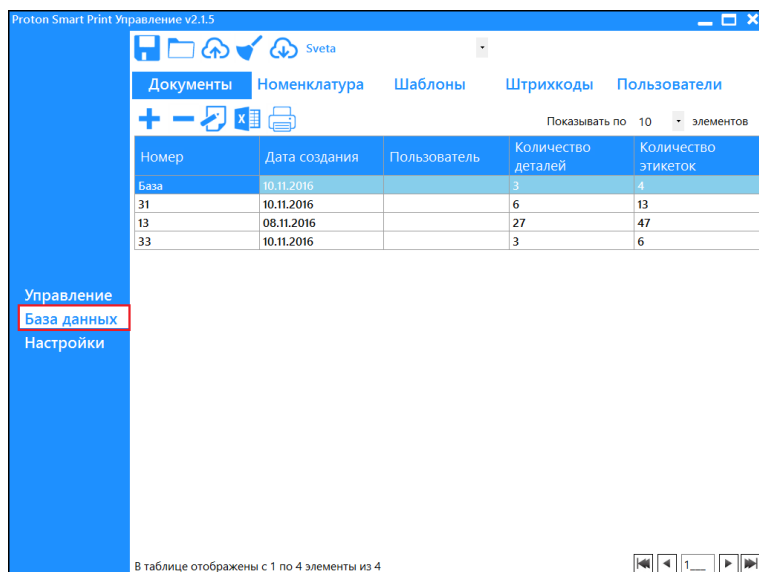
Proton Smart Print Управление v2.1.5

Sveta

Документы Номенклатура Шаблоны Штрихкоды Пользователи

Показывать по 10 элементов

| Номер | Дата создания | Пользователь | Количество деталей | Количество этикеток |
|---|---|---|---|---|
| База | 10.11.2016 | | 3 | 4 |
| 31 | 10.11.2016 | | 6 | 13 |
| 13 | 08.11.2016 | | 27 | 47 |
| 33 | 10.11.2016 | | 3 | 6 |

Управление
База данных
Настройки

В таблице отображены с 1 по 4 элементы из 4

1